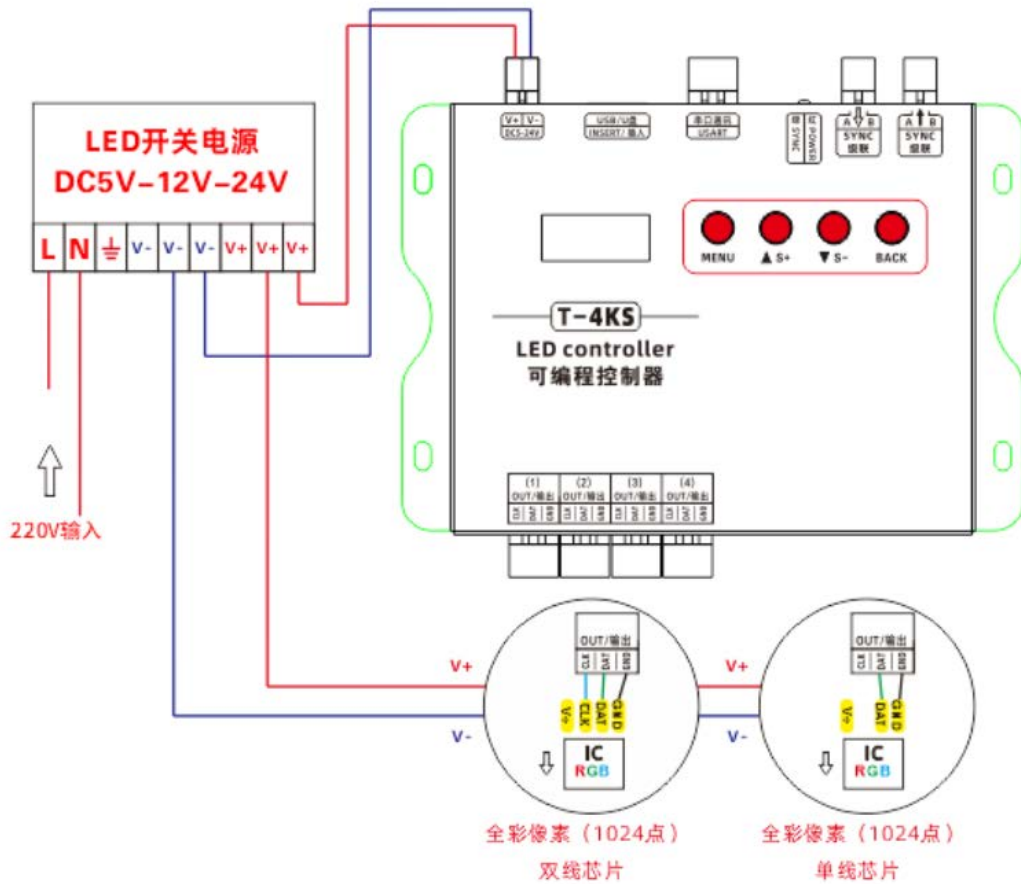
LED开关电源
DC5V-12V-24V

L N V- V- V- V+ V+ V+

220V输入

V+ V-
DC5-24V

USB/U盘
INSERT/插入

串口通讯
USART

SYNC
IC POWER

A B
SYNC
级联

A B
SYNC
级联

MENU ▲S+ ▼S- BACK

T-4KS
LED controller
可编程控制器

(1) OUT/输出 CLK DAT GND
(2) OUT/输出 CLK DAT GND
(3) OUT/输出 CLK DAT GND
(4) OUT/输出 CLK DAT GND

V+
V-

OUT/输出
CLK DAT GND
V+ CLK DAT GND
IC
RGB

V+
V-

OUT/输出
CLK DAT GND
V+ DAT GND
IC
RGB

全彩像素（1024点）
双线芯片

全彩像素（1024点）
单线芯片